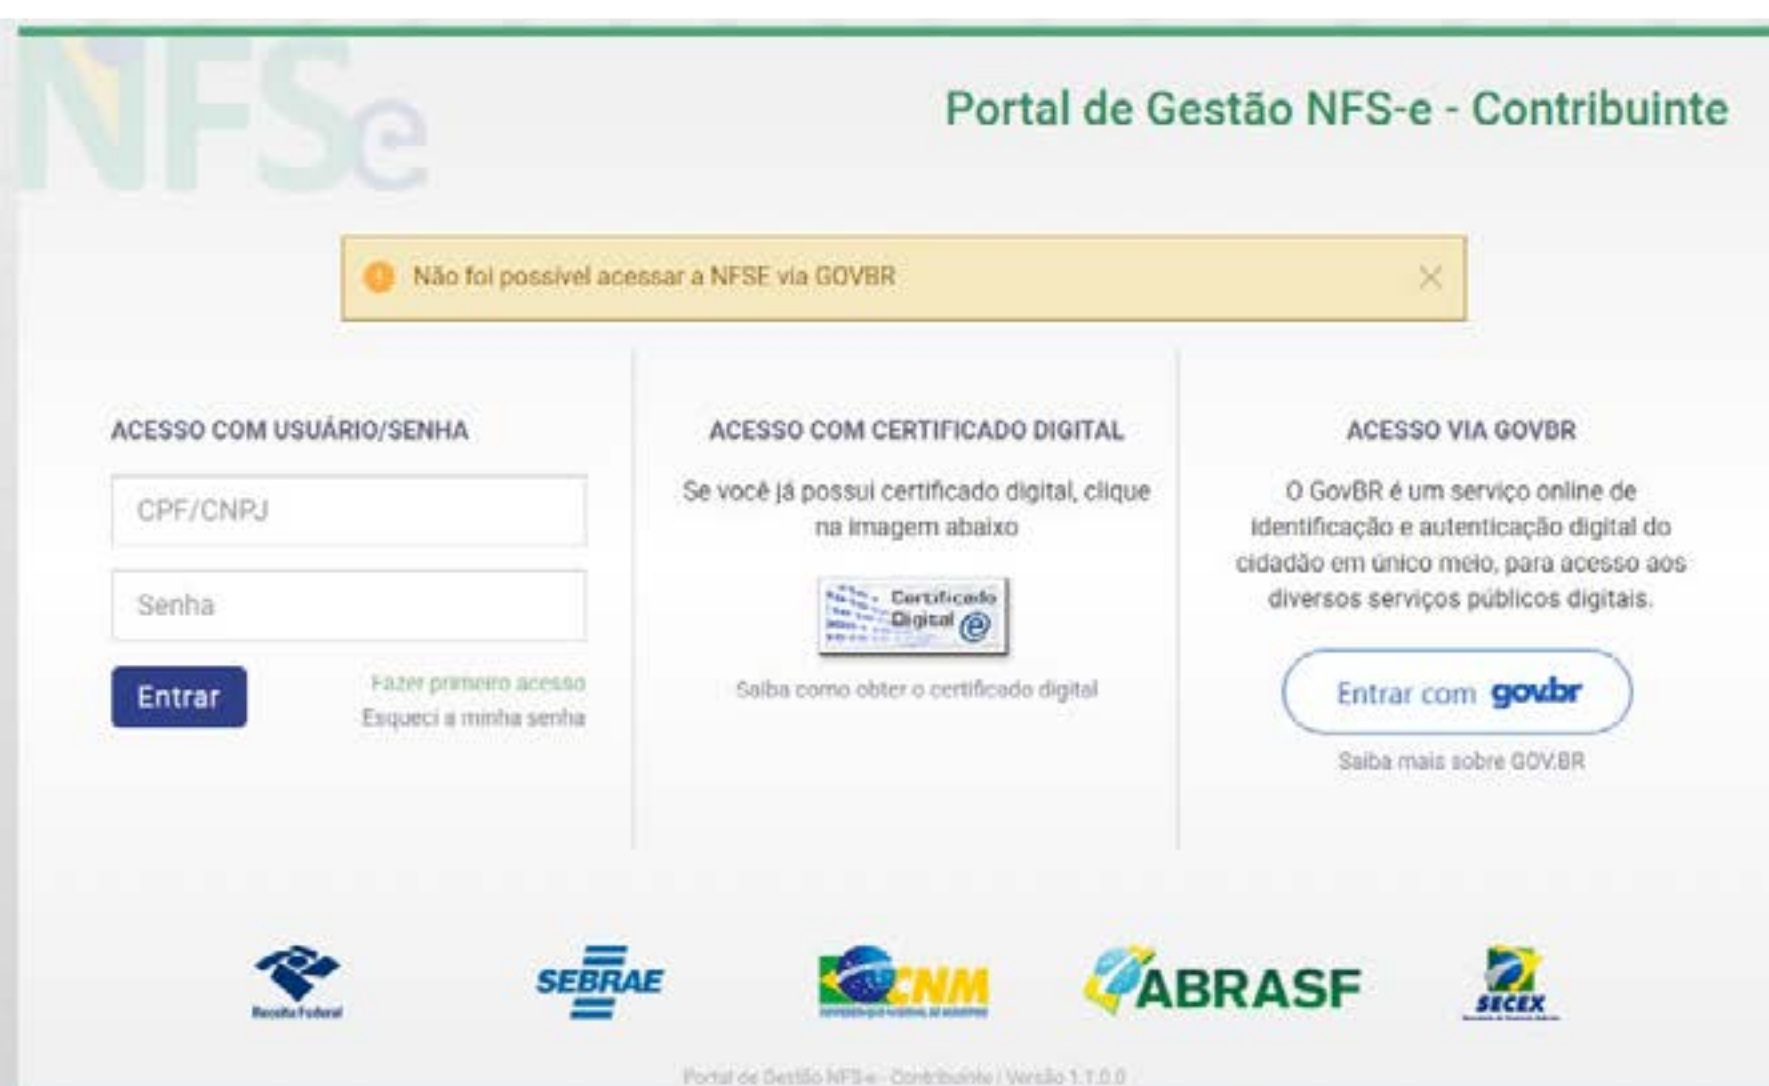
NFSe

Portal de Gestão NFS-e - Contribuinte

Não foi possível acessar a NFSE via GOVBR

ACESSO COM USUÁRIO/SENHA

CPF/CNPJ

Senha

Entrar

Fazer primeiro acesso

Esqueci a minha senha

ACESSO COM CERTIFICADO DIGITAL

Se você já possui certificado digital, clique na imagem abaixo

Certificado Digital

Saiba como obter o certificado digital

ACESSO VIA GOVBR

O GovBR é um serviço online de identificação e autenticação digital do cidadão em único meio, para acesso aos diversos serviços públicos digitais.

Entrar com gov.br

Saiba mais sobre GOV.BR

Receita Federal

SEBRAE

CNM

ABRASF

SECEX

Portal de Gestão NFS-e - Contribuinte | Versão 1.1.0.0